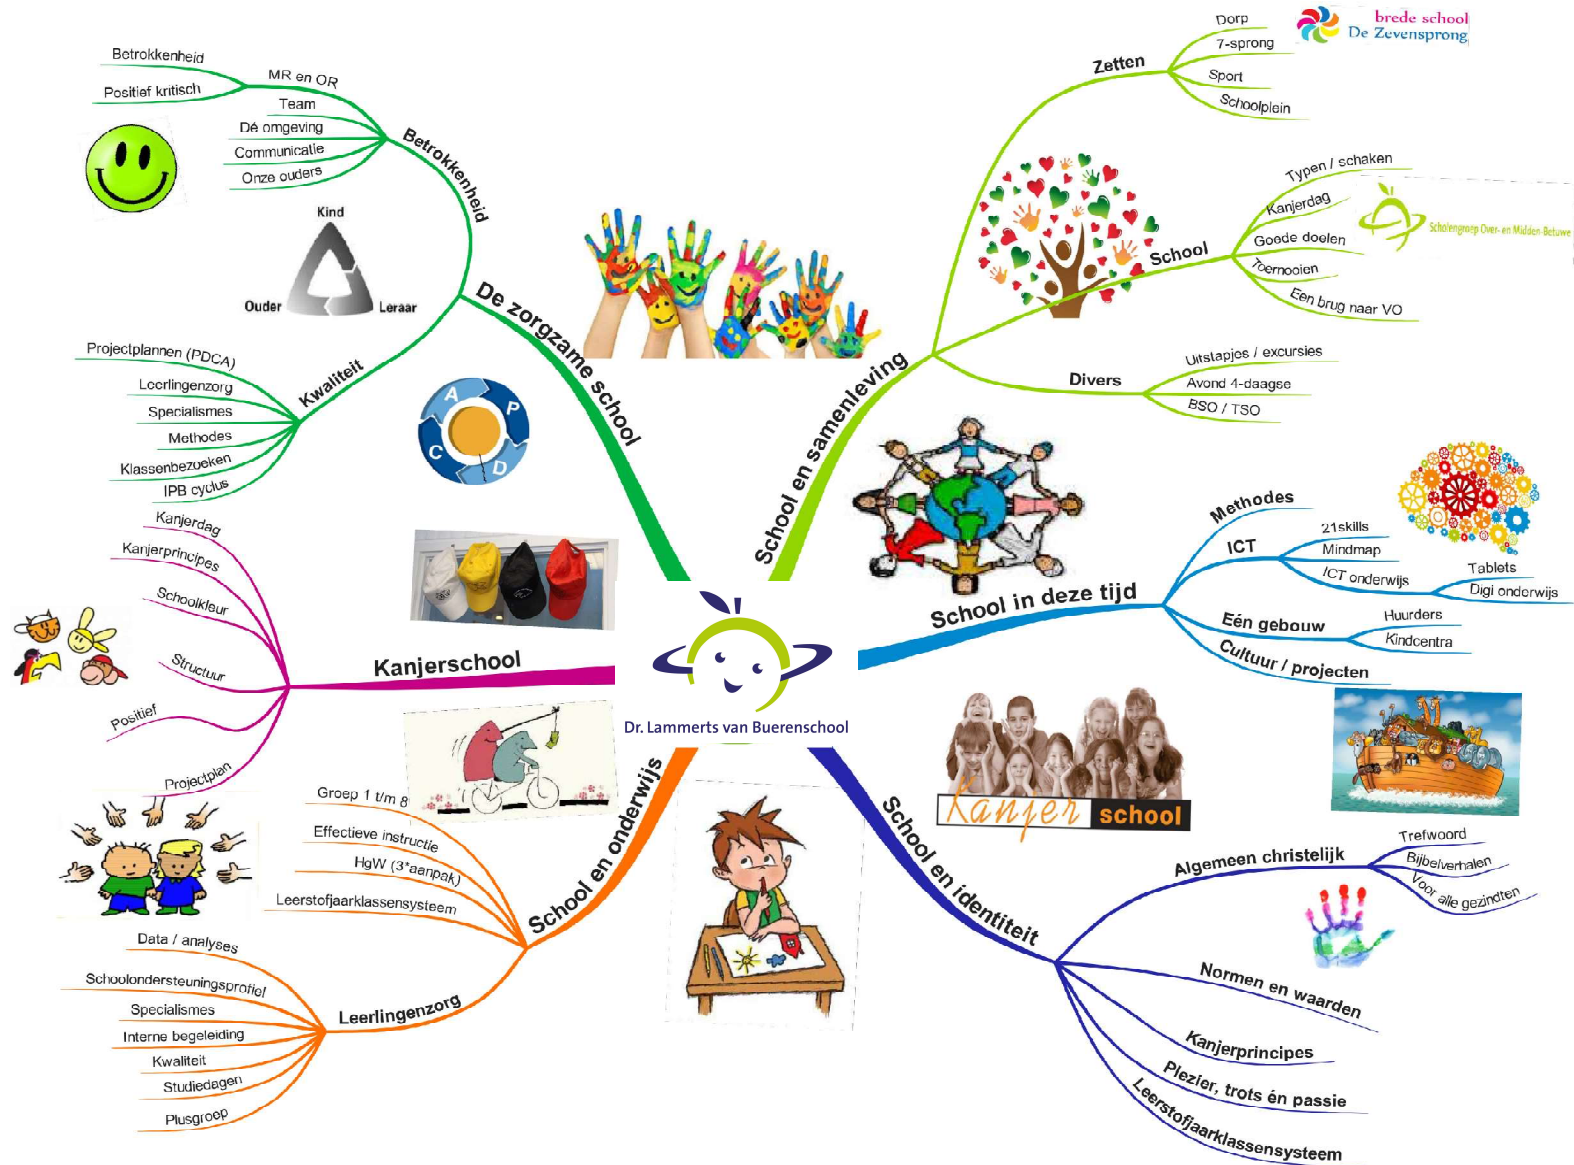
Dr. Lammerts van Buerenschool

De zorgzame school

Betrokkenheid

MR en OR

Betrokkenheid

Positief kritisch

Team

Dé omgeving

Communicatie

Onze ouders

Kind

Ouder

Leraar

Kwaliteit

Projectplannen (PDCA)

Leerlingenzorg

Specialismes

Methodes

Klassenbezoeken

IPB cyclus

A

P

C

D

Kanjerschool

Kanjerdag

Kanjerprincipes

Schoolkleur

Structuur

Positief

Projectplan

School en onderwijs

Groep 1 t/m 8

Effectieve instructie

HgW (3*aanpak)

Leerstofjaarklassensysteem

Leerlingenzorg

Data / analyses

Schoolondersteuningsprofiel

Specialismes

Interne begeleiding

Kwaliteit

Studiedagen

Plusgroep

School en samenleving

Zetten

Dorp

7-sprong

Sport

Schoolplein

brede school

De Zevensprong

School

Typen / schaken

Kanjerdag

Goede doelen

Toernooien

Een brug naar VO

Scholengroep Over- en Midden-Betuwe

Divers

Uitstapjes / excursies

Avond 4-daagse

BSO / TSO

School in deze tijd

Methodes

ICT

21skills

Mindmap

ICT onderwijs

Tablets

Digi onderwijs

Eén gebouw

Huurders

Kindcentra

Cultuur / projecten

Kanjer school

School en identiteit

Algemeen christelijk

Trefwoord

Bijbelverhalen

Voor alle gezindten

Normen en waarden

Kanjerprincipes

Plezier, trots én passie

Leerstofjaarklassensysteem